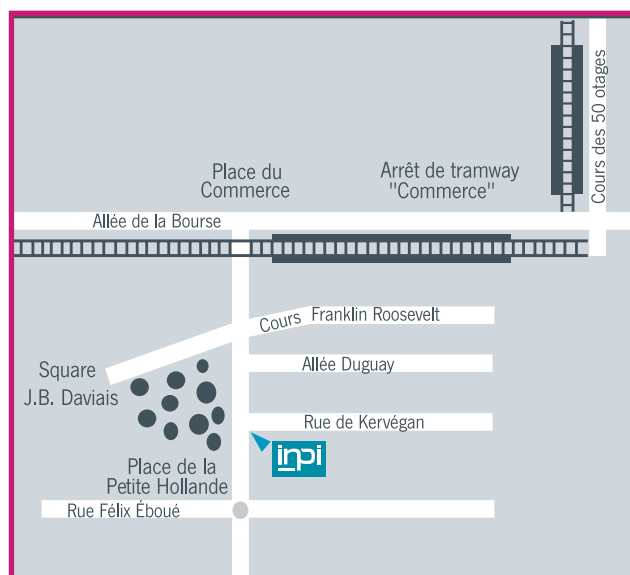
Cours des 50 otages

Place du Commerce

Arrêt de tramway "Commerce"

Allée de la Bourse

Cours Franklin Roosevelt

Square J.B. Daviais

Allée Duguay

Rue de Kervégan

inpi

Place de la Petite Hollande

Rue Félix Éboué